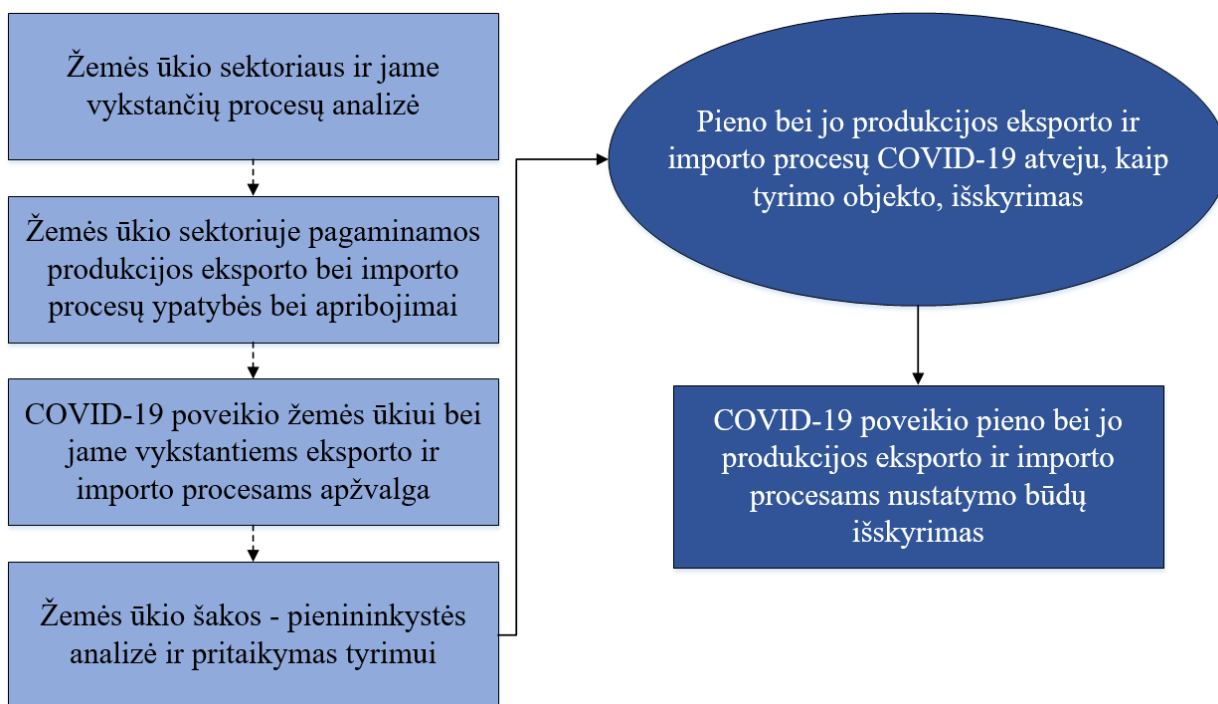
Žemės ūkio sektoriaus ir jame vykstančių procesų analizė

Žemės ūkio sektoriuje pagaminamos produkcijos eksporto bei importo procesų ypatybės bei apribojimai

COVID-19 poveikio žemės ūkiui bei jame vykstantiems eksporto ir importo procesams apžvalga

Žemės ūkio šakos - pienininkystės analizė ir pritaikymas tyrimui

Pieno bei jo produkcijos eksporto ir importo procesų COVID-19 atveju, kaip tyrimo objekto, išskyrimas

COVID-19 poveikio pieno bei jo produkcijos eksporto ir importo procesams nustatymo būdų išskyrimas